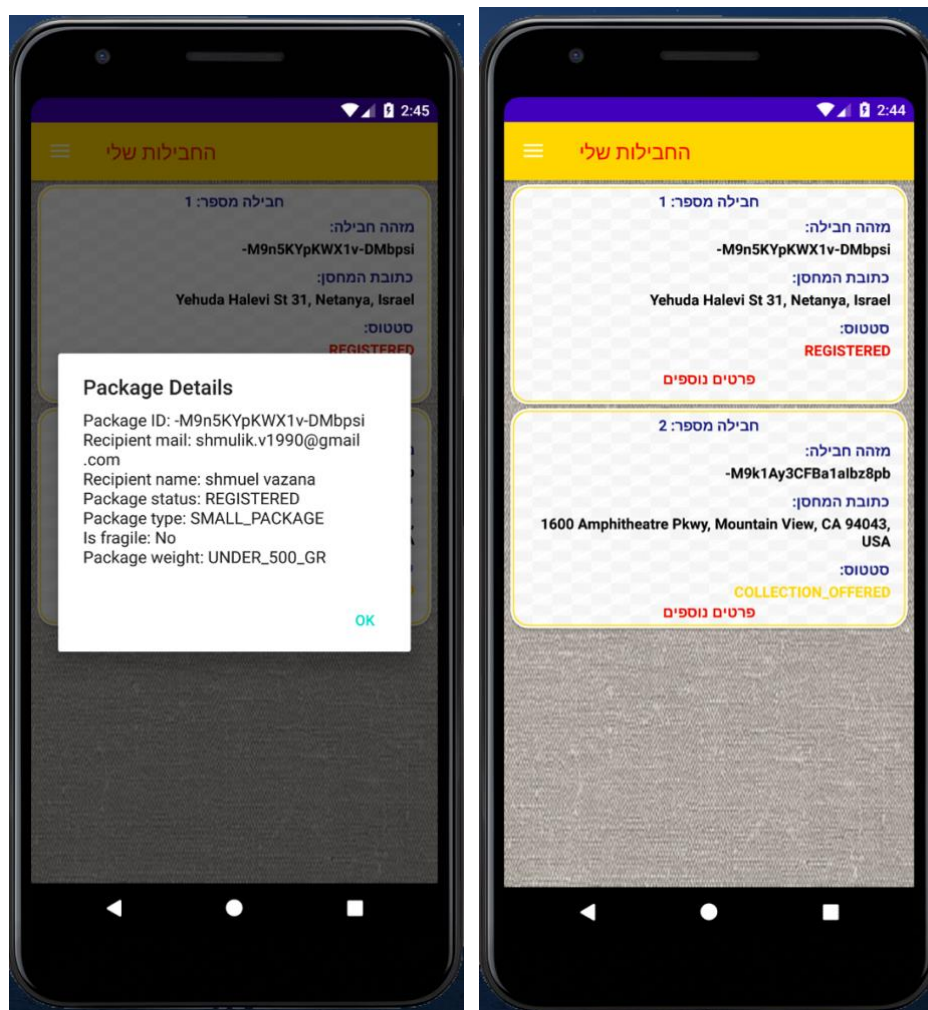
2:45

החבילות שלי

חבילה מספר: 1

מזהה חבילה:

-M9n5KYpKWX1v-DMbpsi

כתובת המחסן:

Yehuda Halevi St 31, Netanya, Israel

סטטוס:

REGISTERED

Package Details

Package ID: -M9n5KYpKWX1v-DMbpsi
Recipient mail: shmulik.v1990@gmail.com
Recipient name: shmuel vazana
Package status: REGISTERED
Package type: SMALL_PACKAGE
Is fragile: No
Package weight: UNDER_500_GR

OK

2:44

החבילות שלי

חבילה מספר: 1

מזהה חבילה:

-M9n5KYpKWX1v-DMbpsi

כתובת המחסן:

Yehuda Halevi St 31, Netanya, Israel

סטטוס:

REGISTERED

פרטים נוספים

חבילה מספר: 2

מזהה חבילה:

-M9k1Ay3CFBa1albz8pb

כתובת המחסן:

1600 Amphitheatre Pkwy, Mountain View, CA 94043, USA

סטטוס:

COLLECTION_OFFERED

פרטים נוספים